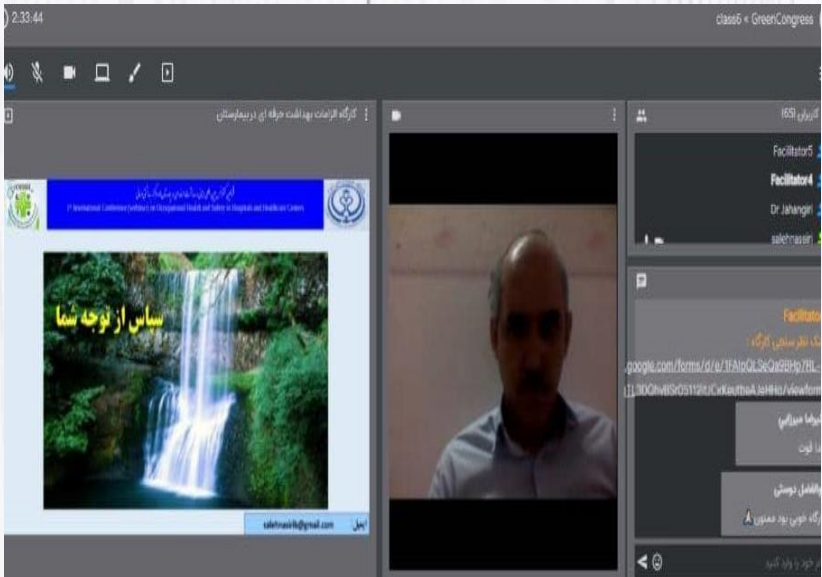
2:33:44

class6 « GreenCongress

کارگاه الزامات بهداشت حرفه ای در بیمارستان

کاربران (65)

Facilitator5

Facilitator4

Dr Jahangiri

salehnasirii

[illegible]

1st International Conference (webinar) on Occupational Health and Safety in Hospitals and Health Centers

سپاس از توجه شما

salehnasirii@gmail.com

ایمیل

Facilitator

لینک نظر سنجی کارگاه :

.google.com/forms/d/e/1FAIpQLSeQa9BHp7RL-

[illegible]3DQhv8SrD5112ltJCxKeuttheAJeHHo/viewform

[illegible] میرزایی

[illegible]

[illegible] دوستی

کارگاه خوبی بود ممنون